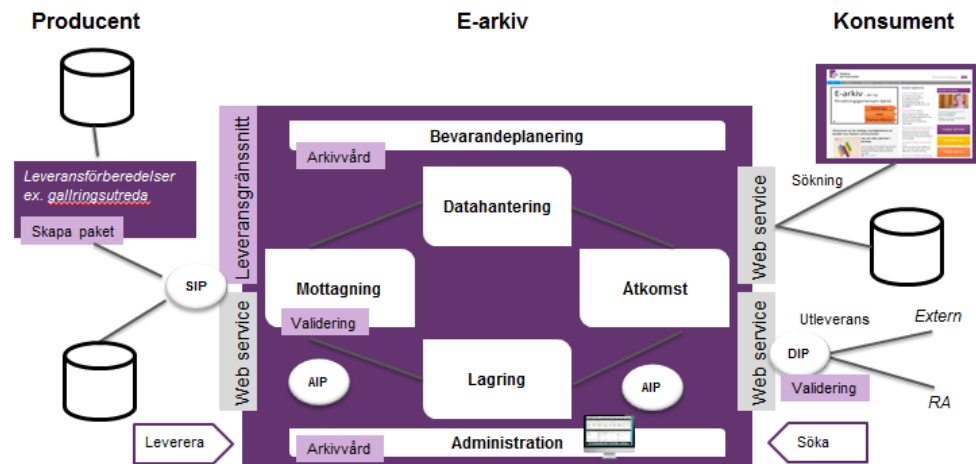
Producent

E-arkiv

Konsument

Leveransförberedelser ex. gallringsutreda

Skapa paket

Leveransgränssnitt

Bevarandeplanering

Arkivvård

Datahantering

Mottagning

Validering

Åtkomst

Sökning

Web service

SIP

Web service

AIP

Lagring

AIP

Web service

Utleverans

DIP

Validering

Extern

RA

Leverera

Arkivvård

Administration

Söka